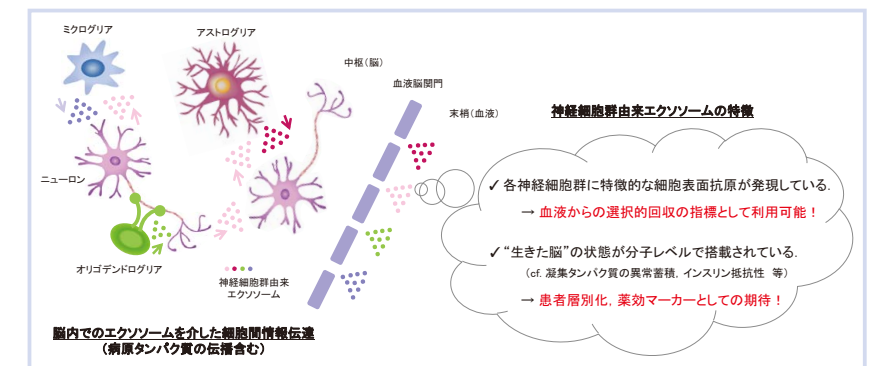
ミクログリア

アストログリア

中枢（脳）

血液脳関門

末梢（血液）

ニューロン

オリゴデンドログリア

神経細胞群由来エクソソーム

神経細胞群由来エクソソームの特徴

✓ 各神経細胞群に特徴的な細胞表面抗原が発現している.

→ 血液からの選択的回収の指標として利用可能！

✓ "生きた脳"の状態が分子レベルで搭載されている.

（cf. 凝集タンパク質の異常蓄積，インスリン抵抗性　等）

→ 患者層別化，薬効マーカーとしての期待！

脳内でのエクソソームを介した細胞間情報伝達
（病原タンパク質の伝播含む）